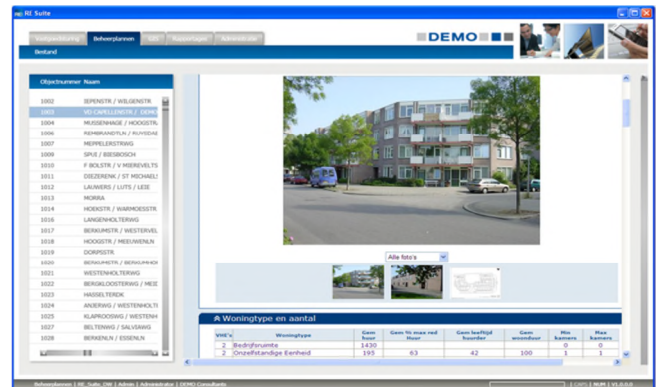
RE Suite

Kostprijsberekening Beheerplannen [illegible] Rapportages Administratie

Bestand

DEMO

Objectnummer Naam

| | |
|---|---|
| 1002 | IJPENSTR / WILGENSTR |
| 1003 | VD CAPELLENSTR / DE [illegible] |
| 1004 | MUSSENHAGE / HOOGSTR |
| 1006 | REMBRANDTLN / RUYSDAE |
| 1007 | MEPPELERSTRWG |
| 1009 | SPIJS / BIESBOSCH |
| 1010 | F BOLSTR / V MIEREVELT |
| 1011 | DIEZERENK / ST MICHAELS |
| 1012 | LAUWERS / LUTS / LEIE |
| 1013 | MORRA |
| 1014 | HOEKSTR / WARMOESSTR |
| 1016 | LANGENHOLTERWG |
| 1017 | BERKUMSTR / WESTERVEL |
| 1018 | HOOGSTR / MEEUWENLN |
| 1019 | DORPSSTR |
| 1020 | BERKUMSTR / BERKUMHOF |
| 1021 | WESTENHOLTERWG |
| 1022 | BERGKLOOSTERWG / MEIE |
| 1023 | HASSELTERDK |
| 1024 | ANDERWG / WESTENHOLTE |
| 1025 | KLAPROOSWG / WESTENH |
| 1027 | BELTENWG / SALVIAWG |
| 1028 | BERKENLN / ESSENLN |

Alle foto's

Woningtype en aantal

| VHE's | Woningtype | Gem huur | Gem % max red Huur | Gem leeftijd huurder | Gem woonduur | Min kamers | Max kamers |
|---|---|---|---|---|---|---|---|
| 2 | Bedrijfsruimte | 1430 | | | | 0 | 0 |
| 2 | Onzelfstandige Eenheid | 195 | 63 | 42 | 100 | 1 | 1 |

Beheerplannen | RE Suite DW | Admin | Administrator | DEMO Consultants | CAPS | NUM | V1.0.0.0